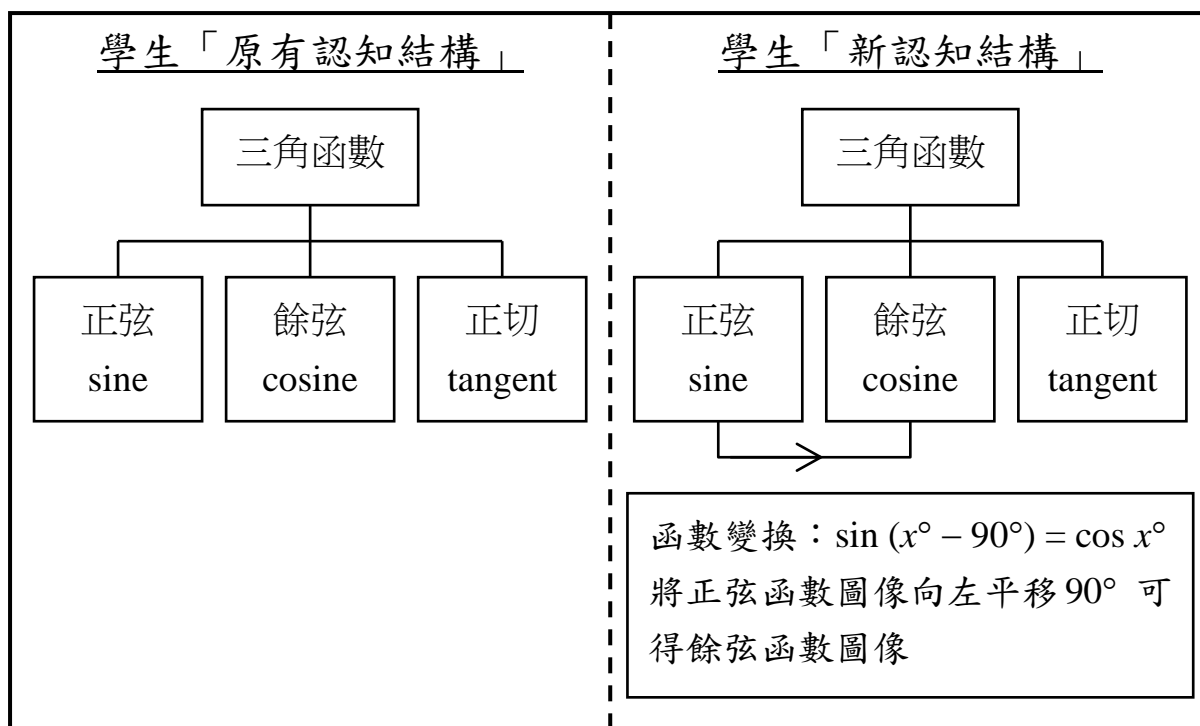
學生「原有認知結構」

三角函數

正弦
sine

餘弦
cosine

正切
tangent

學生「新認知結構」

三角函數

正弦
sine

餘弦
cosine

正切
tangent

函數變換：$\sin (x° - 90°) = \cos x°$
將正弦函數圖像向左平移90° 可得餘弦函數圖像